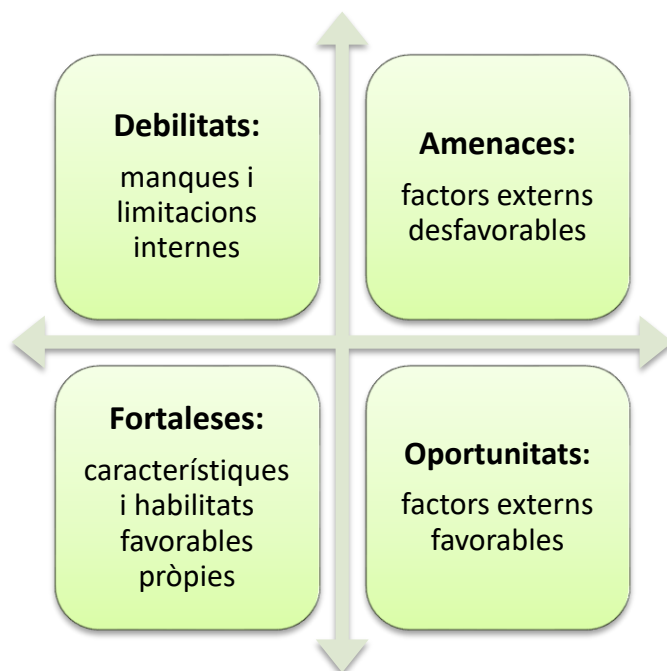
**Debilitats:**

manques i limitacions internes

**Amenaces:**

factors externs desfavorables

**Fortaleses:**

característiques i habilitats favorables pròpies

**Oportunitats:**

factors externs favorables